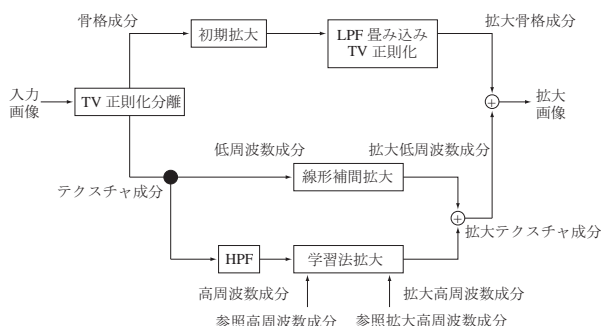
骨格成分

初期拡大

LPF 畳み込み
TV 正則化

拡大骨格成分

入力
画像

TV 正則化分離

$\oplus$

拡大
画像

低周波数成分

拡大低周波数成分

テクスチャ成分

線形補間拡大

$\oplus$

拡大テクスチャ成分

HPF

学習法拡大

高周波数成分

拡大高周波数成分

参照高周波数成分

参照拡大高周波数成分